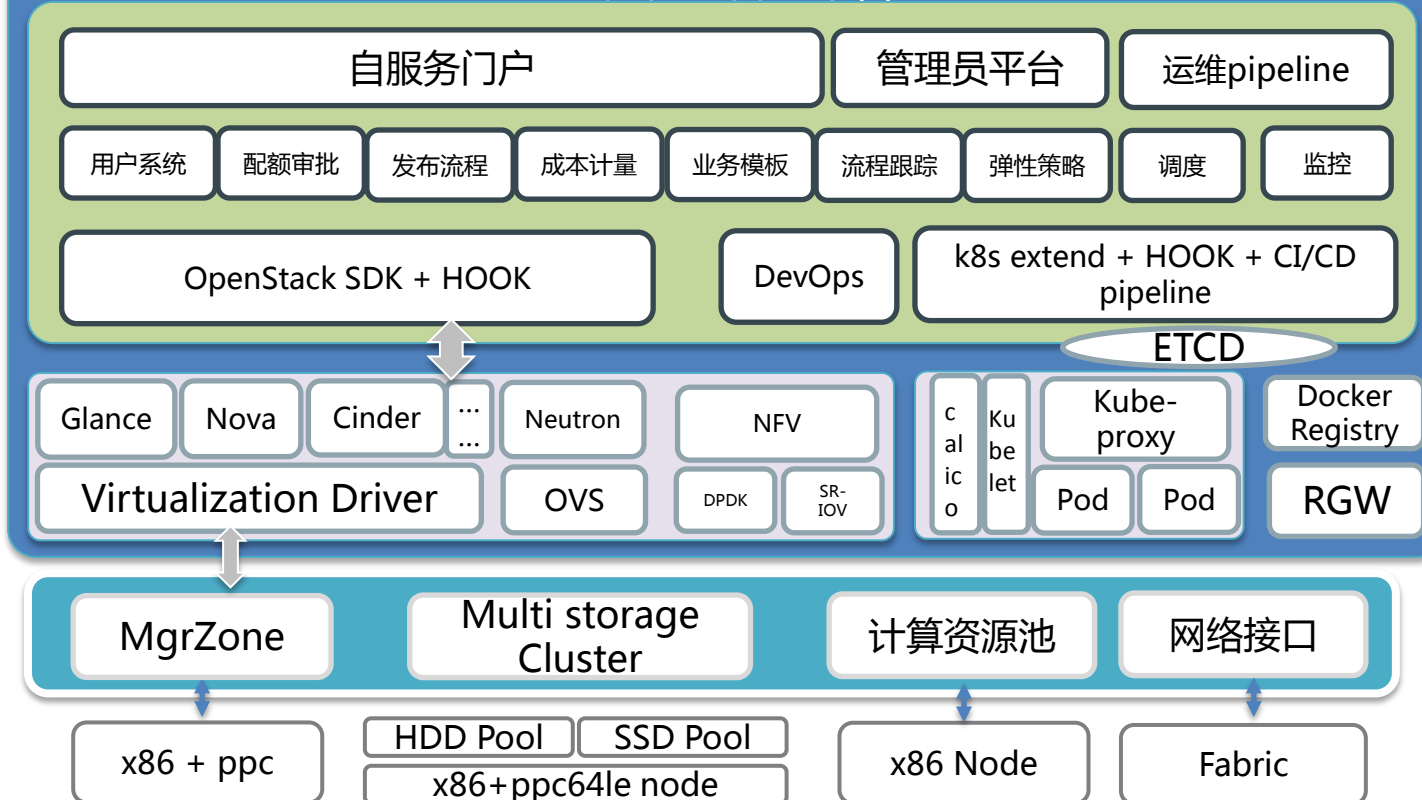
自服务门户

管理员平台

运维pipeline

用户系统

配额审批

发布流程

成本计量

业务模板

流程跟踪

弹性策略

调度

监控

OpenStack SDK + HOOK

DevOps

k8s extend + HOOK + CI/CD pipeline

ETCD

Glance

Nova

Cinder

…
…

Neutron

NFV

Virtualization Driver

OVS

DPDK

SR-IOV

calico

Kubelet

Kube-proxy

Pod

Pod

Docker Registry

RGW

MgrZone

Multi storage Cluster

计算资源池

网络接口

x86 + ppc

HDD Pool

SSD Pool

x86+ppc64le node

x86 Node

Fabric